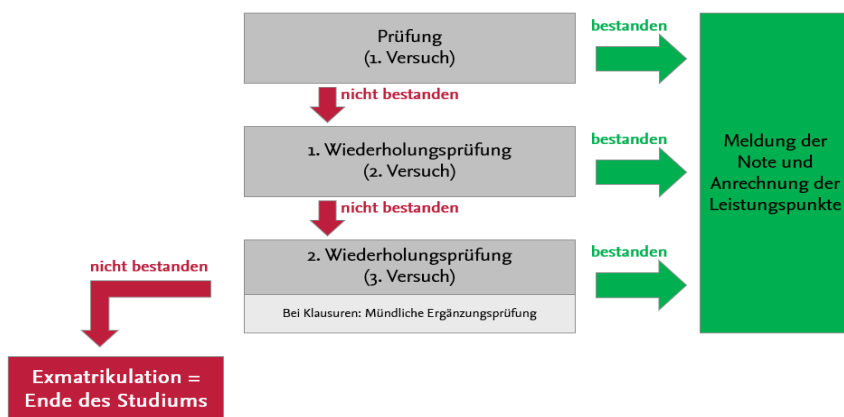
Prüfung
(1. Versuch)

bestanden

nicht bestanden

1. Wiederholungsprüfung
(2. Versuch)

bestanden

Meldung der Note und Anrechnung der Leistungspunkte

nicht bestanden

2. Wiederholungsprüfung
(3. Versuch)

bestanden

nicht bestanden

Bei Klausuren: Mündliche Ergänzungsprüfung

Exmatrikulation =
Ende des Studiums